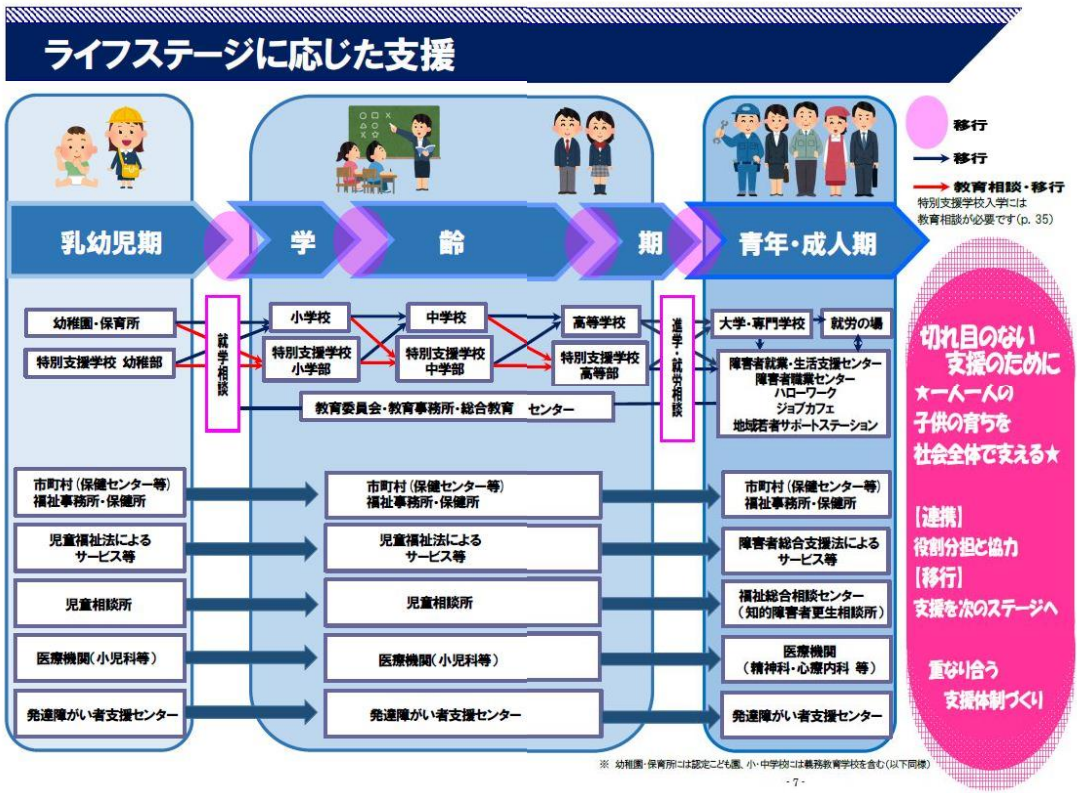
ライフステージに応じた支援

移行
移行
教育相談・移行
特別支援学校入学には教育相談が必要です(p. 35)

乳幼児期　学　齢　期　青年・成人期

幼稚園・保育所
特別支援学校 幼稚部
就学相談
小学校
特別支援学校 小学部
中学校
特別支援学校 中学部
高等学校
特別支援学校 高等部
進学・就労相談
大学・専門学校
就労の場
障害者就業・生活支援センター
障害者職業センター
ハローワーク
ジョブカフェ
地域若者サポートステーション
教育委員会・教育事務所・総合教育 センター

市町村（保健センター等）福祉事務所・保健所
市町村（保健センター等）福祉事務所・保健所
市町村（保健センター等）福祉事務所・保健所

児童福祉法によるサービス等
児童福祉法によるサービス等
障害者総合支援法によるサービス等

児童相談所
児童相談所
福祉総合相談センター（知的障害者更生相談所）

医療機関（小児科等）
医療機関（小児科等）
医療機関（精神科・心療内科 等）

発達障がい者支援センター
発達障がい者支援センター
発達障がい者支援センター

切れ目のない支援のために
★一人一人の子供の育ちを社会全体で支える★
【連携】
役割分担と協力
【移行】
支援を次のステージへ
重なり合う支援体制づくり

※ 幼稚園・保育所には認定こども園、小・中学校には義務教育学校を含む（以下同様）
- 7 -